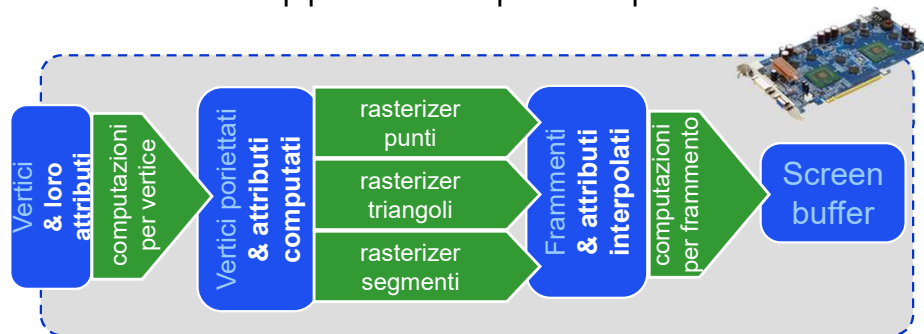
Vertici
& loro
attributi

computazioni
per vertice

Vertici poiettati
& attributi
computati

rasterizer
punti

rasterizer
triangoli

rasterizer
segmenti

Frammenti
& attributi
interpolati

computazioni
per frammento

Screen
buffer